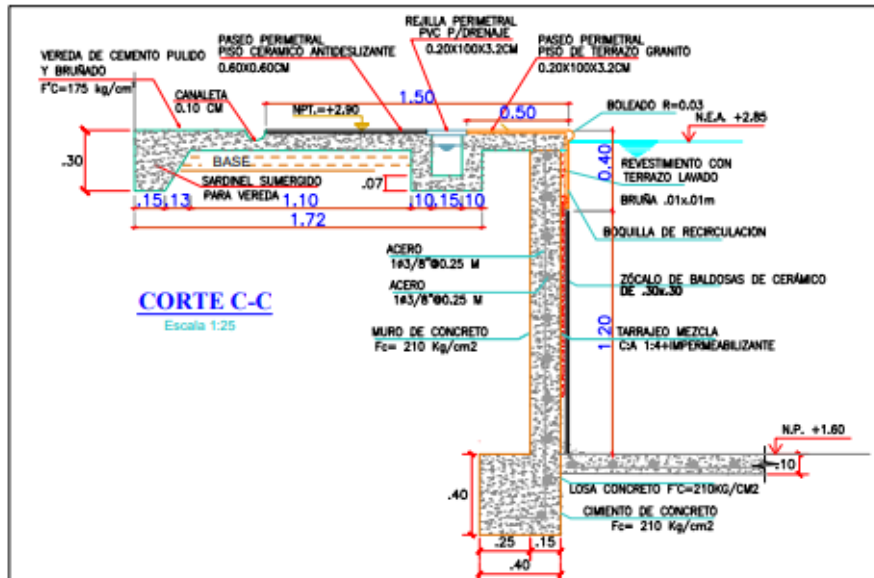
VEREDA DE CEMENTO PULIDO Y BRUÑADO
F'C=175 kg/cm²

PASEO PERIMETRAL
PISO CERAMICO ANTIDESLIZANTE
0.60X0.60CM

REJILLA PERIMETRAL
PVC P/DRENAJE
0.20X100X3.2CM

PASEO PERIMETRAL
PISO DE TERRAZO GRANITO
0.20X100X3.2CM

CANALETA
0.10 CM

1.50

NPT.=+2.90

0.50

BOLEADO R=0.03

N.E.A. +2.85

.30

BASE

0.40

REVESTIMIENTO CON TERRAZO LAVADO

SARDINEL SUMERGIDO PARA VEREDA

.07

BRUÑA .01x.01m

.15 .13

1.10

.10 .15 .10

1.72

BOQUILLA DE RECIRCULACION

ACERO
1Ø3/8"@0.25 M

ACERO
1Ø3/8"@0.25 M

ZÓCALO DE BALDOSAS DE CERÁMICO DE .30x.30

CORTE C-C
Escala 1:25

MURO DE CONCRETO
Fc= 210 Kg/cm2

1.20

TARRAJEO MEZCLA
C:A 1:4+IMPERMEABILIZANTE

N.P. +1.60

.10

.40

LOSA CONCRETO F'C=210KG/CM2

CIMIENTO DE CONCRETO
Fc= 210 Kg/cm2

.25 .15

.40